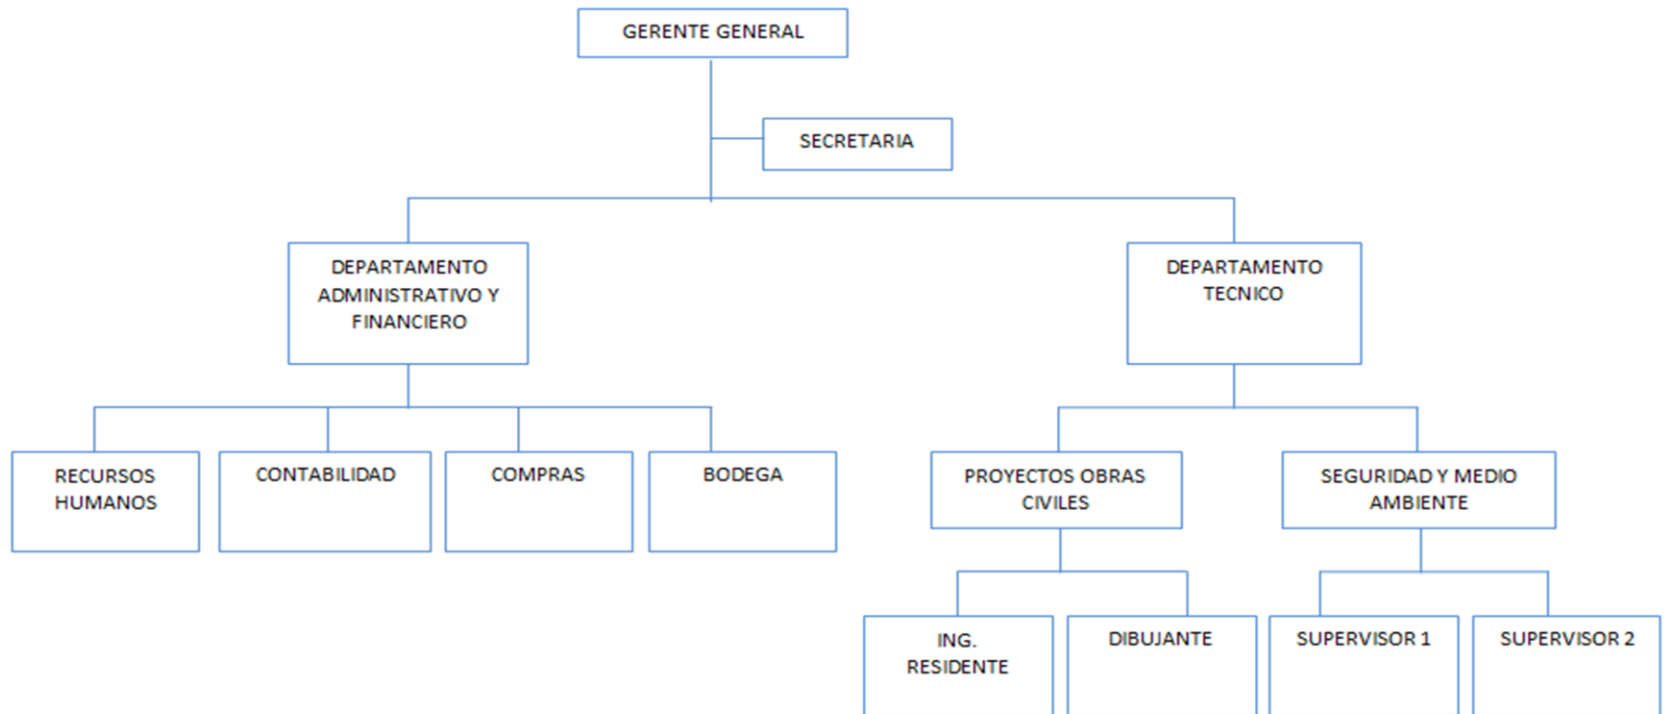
GERENTE GENERAL

SECRETARIA

DEPARTAMENTO ADMINISTRATIVO Y FINANCIERO

DEPARTAMENTO TECNICO

RECURSOS HUMANOS

CONTABILIDAD

COMPRAS

BODEGA

PROYECTOS OBRAS CIVILES

SEGURIDAD Y MEDIO AMBIENTE

ING. RESIDENTE

DIBUJANTE

SUPERVISOR 1

SUPERVISOR 2